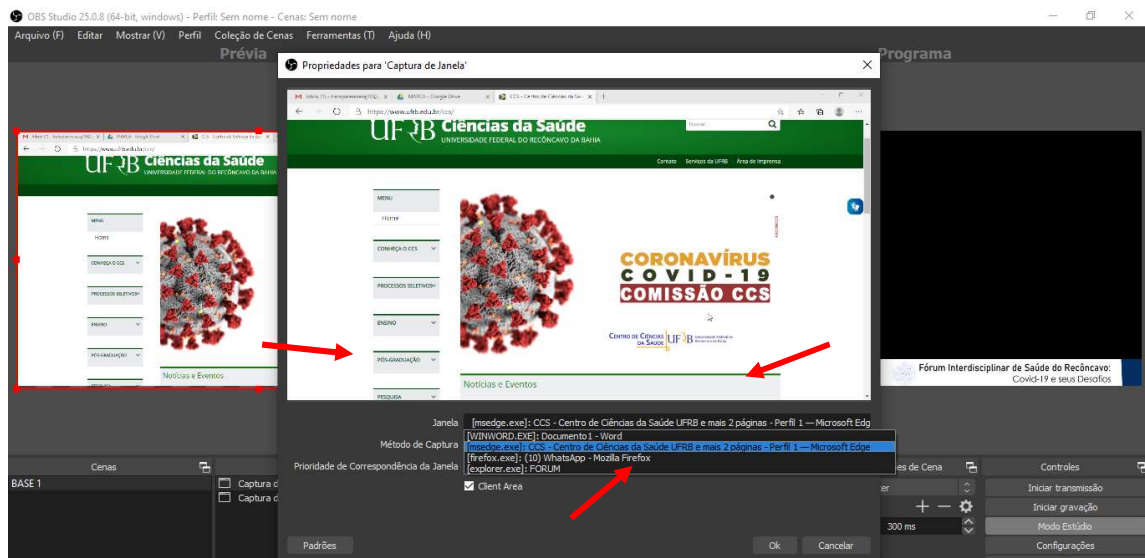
OBS Studio 25.0.8 (64-bit, windows) - Perfil: Sem nome - Cenas: Sem nome
Arquivo (F) Editar Mostrar (V) Perfil Coleção de Cenas Ferramentas (T) Ajuda (H)
Prévia
Programa
Propriedades para 'Captura de Janela'
https://www.ufrb.edu.br/ccs/
UFRB Ciências da Saúde
UNIVERSIDADE FEDERAL DO RECÔNCAVO DA BAHIA
Contato Serviços da UFRB Área de Imprensa
MENU
Home
CONHEÇA O CCS
PROCESSOS SELETIVOS
ENSINO
PÓS-GRADUAÇÃO
PESQUISA
CORONAVÍRUS
COVID-19
COMISSÃO CCS
Centro de Ciências da Saúde UFRB
Notícias e Eventos
Fórum Interdisciplinar de Saúde do Recôncavo: Covid-19 e seus Desafios
Janela [msedge.exe]: CCS - Centro de Ciências da Saúde UFRB e mais 2 páginas - Perfil 1 — Microsoft Edg
Método de Captura
Prioridade de Correspondência da Janela
[WINWORD.EXE]: Documento1 - Word
[msedge.exe]: CCS - Centro de Ciências da Saúde UFRB e mais 2 páginas - Perfil 1 — Microsoft Edge
[firefox.exe]: (10) WhatsApp - Mozilla Firefox
[explorer.exe]: FORUM
Client Area
Cenas
BASE 1
Captura d
Captura d
es de Cena
Controles
Iniciar transmissão
Iniciar gravação
Modo Estúdio
Configurações
300 ms
Padrões
Ok
Cancelar